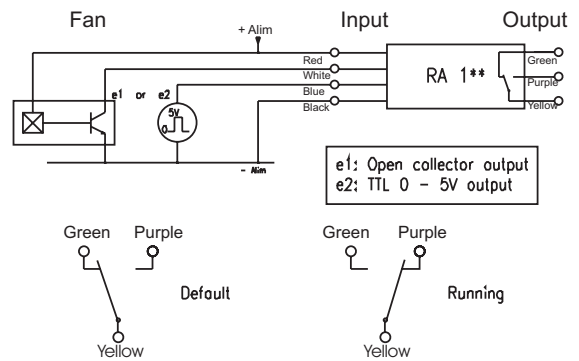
Fan

Input

Output

+ Alim

Red

White

Blue

Black

e1 or e2

5V

0

- Alim

RA 1**

Green

Purple

Yellow

e1: Open collector output
e2: TTL 0 - 5V output

Green

Purple

Default

Yellow

Green

Purple

Running

Yellow